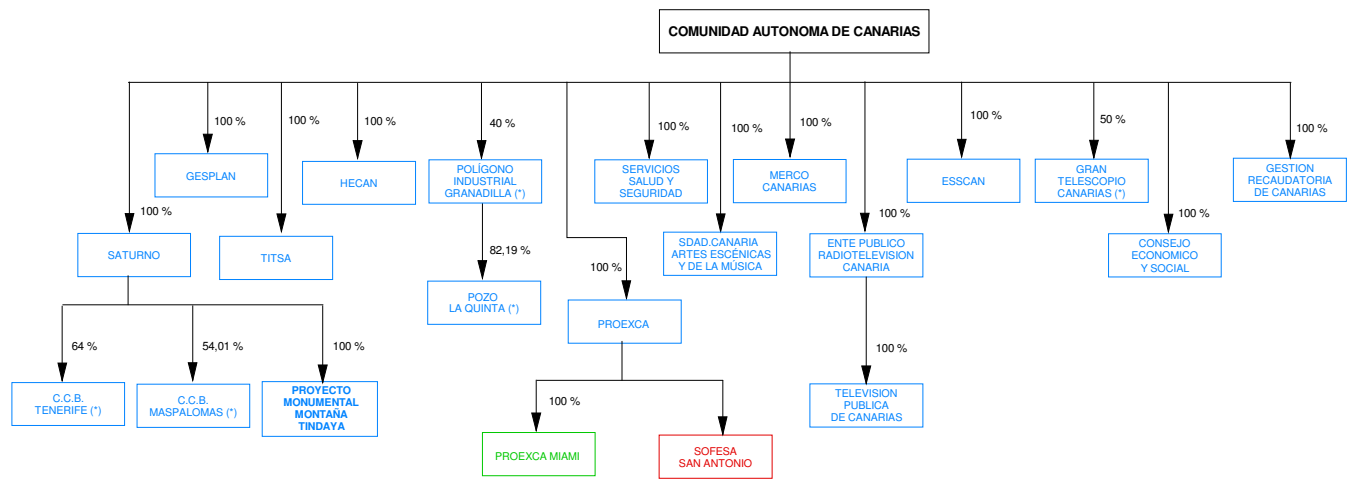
COMUNIDAD AUTONOMA DE CANARIAS

100 %
SATURNO

64 %
C.C.B. TENERIFE (*)

54,01 %
C.C.B. MASPALOMAS (*)

100 %
PROYECTO MONUMENTAL MONTAÑA TINDAYA

100 %
GESPLAN

100 %
TITSA

100 %
HECAN

40 %
POLÍGONO INDUSTRIAL GRANADILLA (*)

82,19 %
POZO LA QUINTA (*)

100 %
PROEXCA

100 %
PROEXCA MIAMI

SOFESA SAN ANTONIO

100 %
SERVICIOS SALUD Y SEGURIDAD

100 %
SDAD.CANARIA ARTES ESCÉNICAS Y DE LA MÚSICA

100 %
MERCO CANARIAS

100 %
ENTE PUBLICO RADIOTELEVISION CANARIA

100 %
TELEVISION PUBLICA DE CANARIAS

100 %
ESSCAN

50 %
GRAN TELESCOPIO CANARIAS (*)

100 %
CONSEJO ECONOMICO Y SOCIAL

100 %
GESTION RECAUDATORIA DE CANARIAS